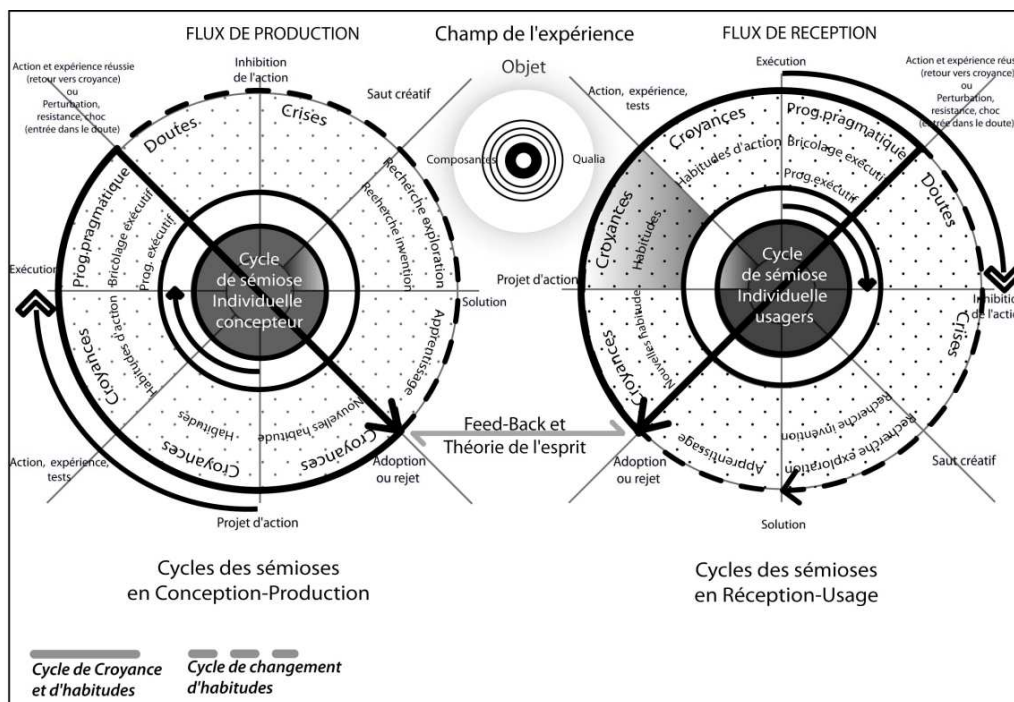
FLUX DE PRODUCTION

Champ de l'expérience

FLUX DE RECEPTION

Objet

Composantes

Qualia

Action et expérience réussie (retour vers croyance) ou Perturbation, resistance, choc (entrée dans le doute)

Inhibition de l'action

Saut créatif

Doutes

Crises

Prog.pragmatique

Bricolage exécutif

Prog. exécutif

Recherche exploration

Recherche invention

Exécution

Cycle de sémiose Individuelle concepteur

Solution

Apprentissage

Croyances

Habitudes d'action

Habitudes

Nouvelles habitude

Croyances

Croyances

Action, expérience, tests

Adoption ou rejet

Projet d'action

Exécution

Action et expérience réussie (retour vers croyance) ou Perturbation, resistance, choc (entrée dans le doute)

Action, expérience, tests

Croyances

Prog.pragmatique

Habitudes d'action

Bricolage exécutif

Prog.exécutif

Doutes

Croyances

Habitudes

Projet d'action

Cycle de sémiose Individuelle usagers

Inhibition de l'action

Crises

Croyances

Nouvelles habitudes

Recherche invention

Recherche exploration

Apprentissage

Feed-Back et Théorie de l'esprit

Adoption ou rejet

Saut créatif

Solution

Cycles des sémioses en Conception-Production

Cycles des sémioses en Réception-Usage

Cycle de Croyance et d'habitudes

Cycle de changement d'habitudes